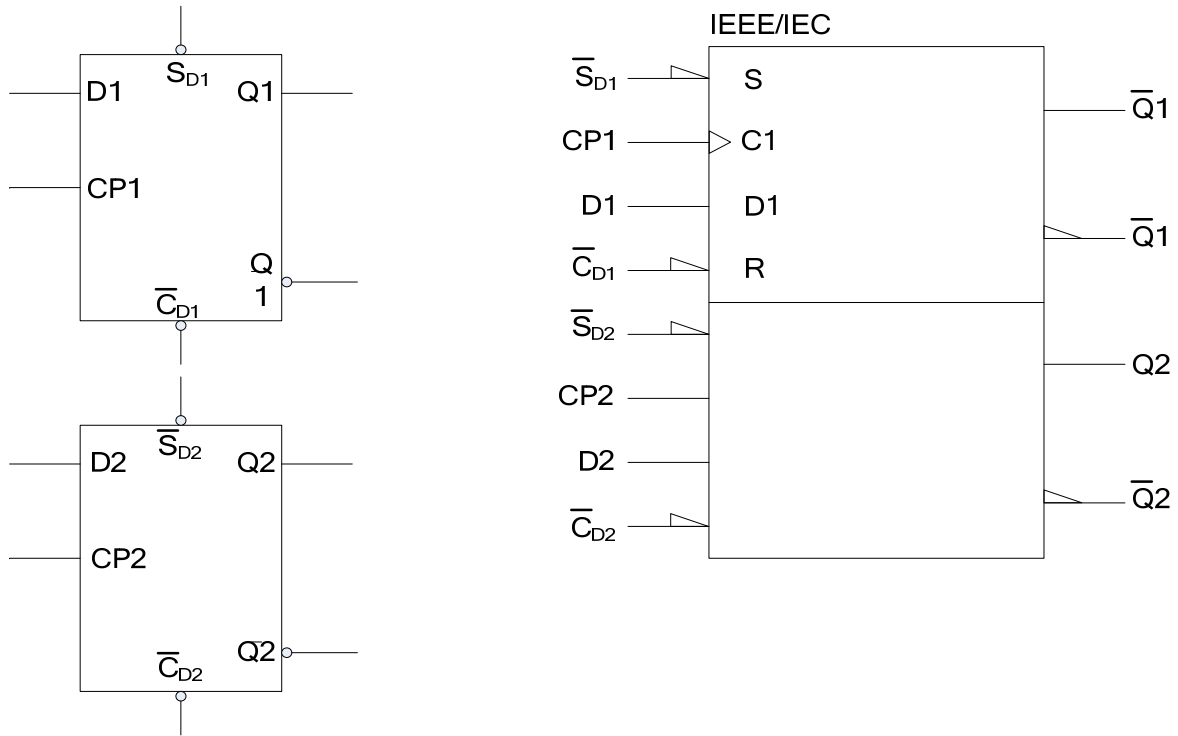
$S_{D1}$
D1
Q1
CP1
Q
1
$\overline{C}_{D1}$

$\overline{S}_{D2}$
D2
Q2
CP2
Q2
$\overline{C}_{D2}$

IEEE/IEC
$\overline{S}_{D1}$
S
CP1
C1
D1
D1
$\overline{C}_{D1}$
R
$\overline{Q}1$
$\overline{Q}1$
$\overline{S}_{D2}$
CP2
D2
$\overline{C}_{D2}$
Q2
$\overline{Q}2$